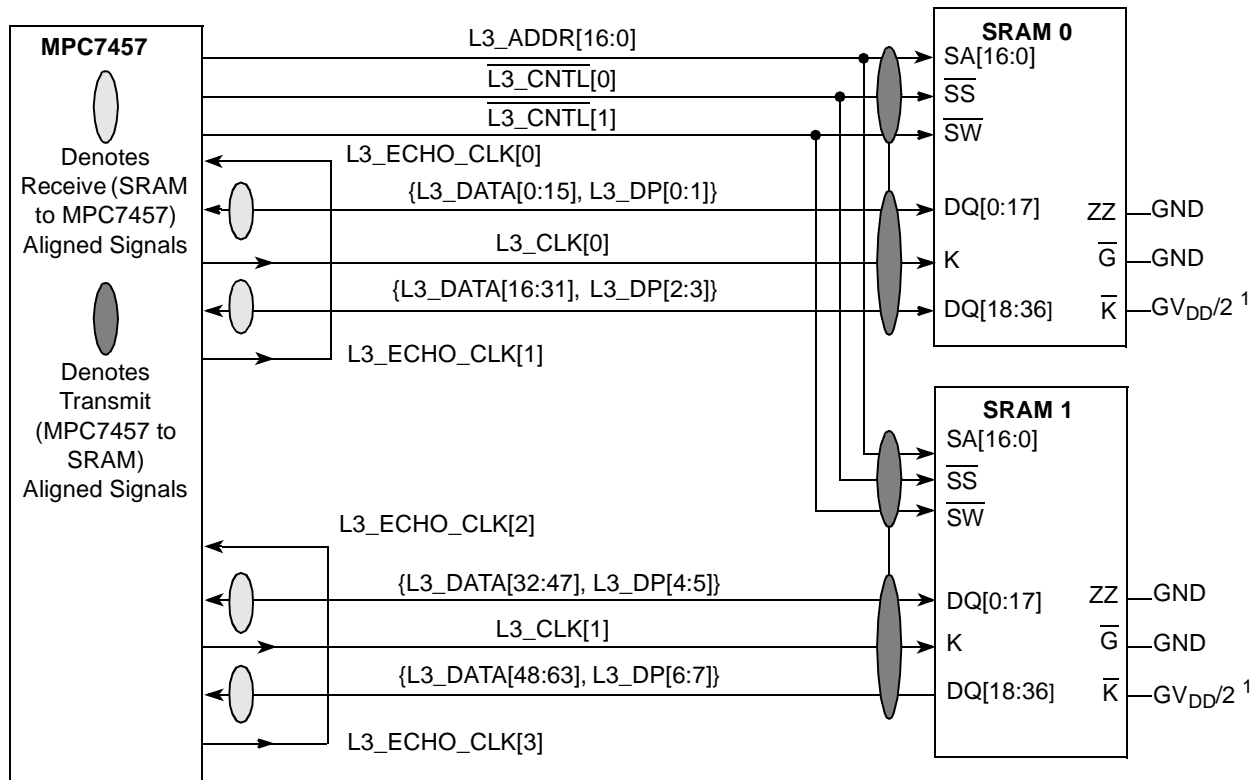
MPC7457

Denotes Receive (SRAM to MPC7457) Aligned Signals

Denotes Transmit (MPC7457 to SRAM) Aligned Signals

L3_ADDR[16:0]

$\overline{\text{L3\_CNTL}}[0]$

$\overline{\text{L3\_CNTL}}[1]$

L3_ECHO_CLK[0]

{L3_DATA[0:15], L3_DP[0:1]}

L3_CLK[0]

{L3_DATA[16:31], L3_DP[2:3]}

L3_ECHO_CLK[1]

SRAM 0

SA[16:0]

$\overline{\text{SS}}$

$\overline{\text{SW}}$

DQ[0:17]

K

DQ[18:36]

ZZ

$\overline{\text{G}}$

$\overline{\text{K}}$

GND

GND

$GV_{DD}/2$ 1

L3_ECHO_CLK[2]

{L3_DATA[32:47], L3_DP[4:5]}

L3_CLK[1]

{L3_DATA[48:63], L3_DP[6:7]}

L3_ECHO_CLK[3]

SRAM 1

SA[16:0]

$\overline{\text{SS}}$

$\overline{\text{SW}}$

DQ[0:17]

K

DQ[18:36]

ZZ

$\overline{\text{G}}$

$\overline{\text{K}}$

GND

GND

$GV_{DD}/2$ 1